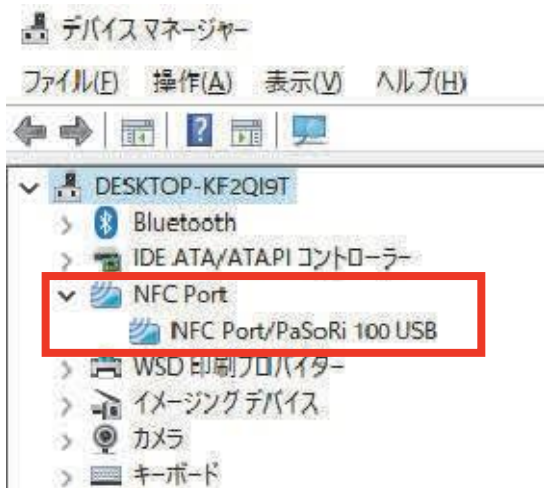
デバイス マネージャー

ファイル(F) 操作(A) 表示(V) ヘルプ(H)

DESKTOP-KF2QI9T
Bluetooth
IDE ATA/ATAPI コントローラー
NFC Port
NFC Port/PaSoRi 100 USB
WSD 印刷プロバイダー
イメージング デバイス
カメラ
キーボード